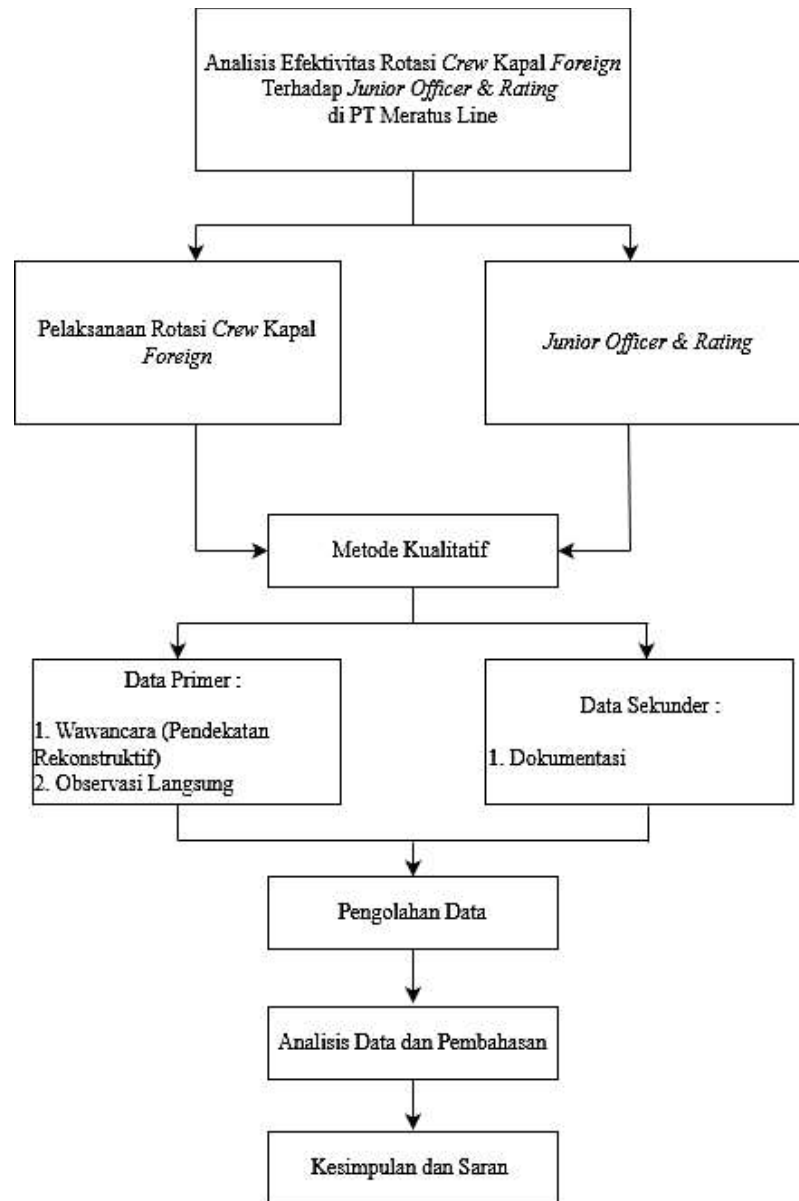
Analisis Efektivitas Rotasi Crew Kapal Foreign Terhadap Junior Officer & Rating di PT Meratus Line

Pelaksanaan Rotasi Crew Kapal Foreign

Junior Officer & Rating

Metode Kualitatif

Data Primer :

1. Wawancara (Pendekatan Rekonstruktif)
2. Observasi Langsung

Data Sekunder :

1. Dokumentasi

Pengolahan Data

Analisis Data dan Pembahasan

Kesimpulan dan Saran